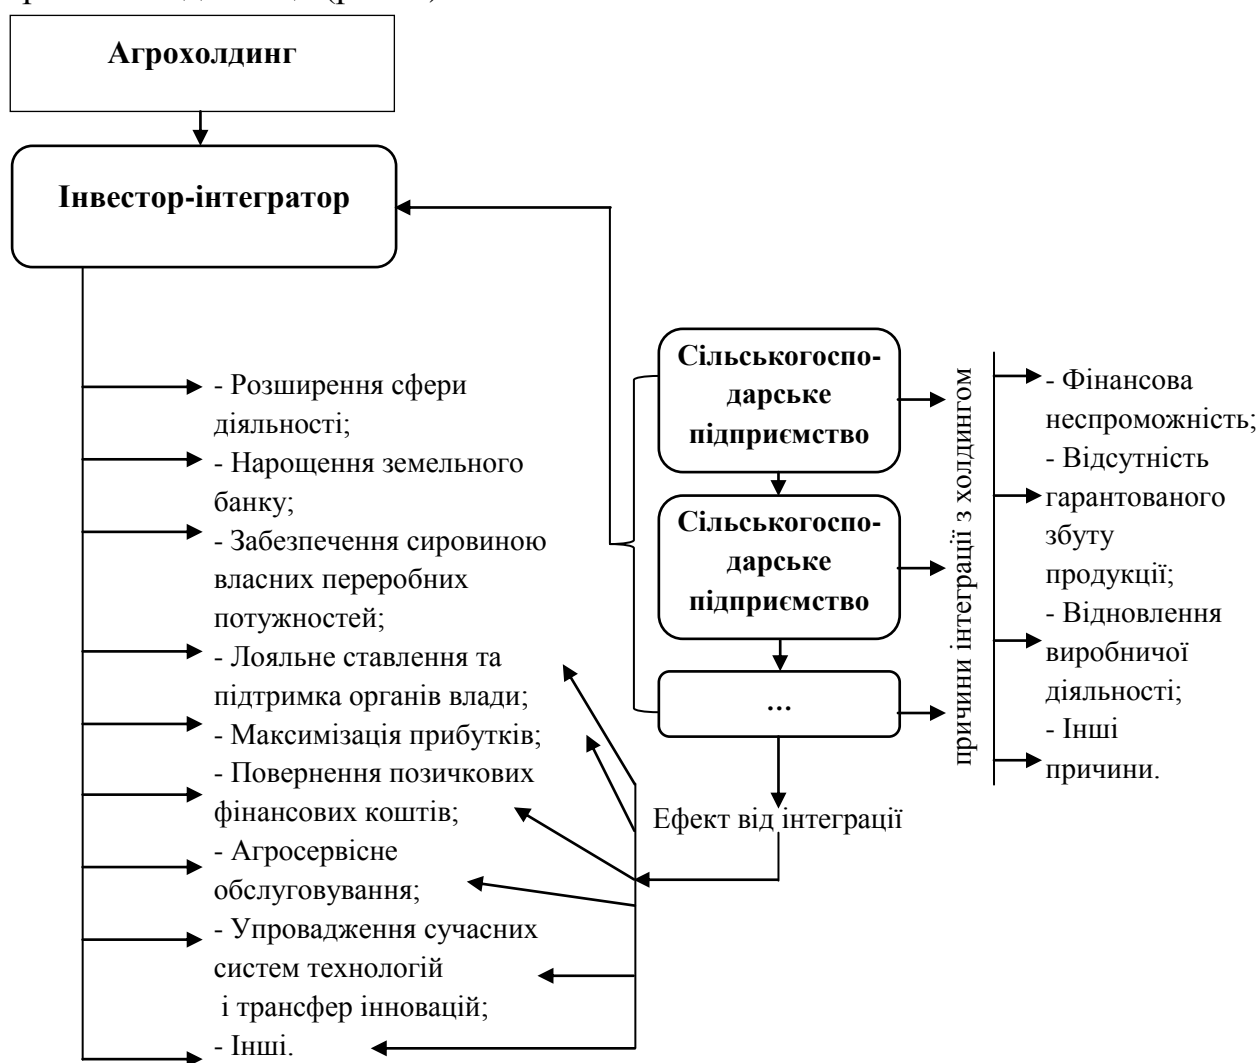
Агрохолдинг

Інвестор-інтегратор

- Розширення сфери діяльності;
- Нарощення земельного банку;
- Забезпечення сировиною власних переробних потужностей;
- Лояльне ставлення та підтримка органів влади;
- Максимізація прибутків;
- Повернення позичкових фінансових коштів;
- Агросервісне обслуговування;
- Упровадження сучасних систем технологій і трансфер інновацій;
- Інші.

Сільськогосподарське підприємство

Сільськогосподарське підприємство

...

Ефект від інтеграції

причини інтеграції з холдингом

- Фінансова неспроможність;
- Відсутність гарантованого збуту продукції;
- Відновлення виробничої діяльності;
- Інші причини.